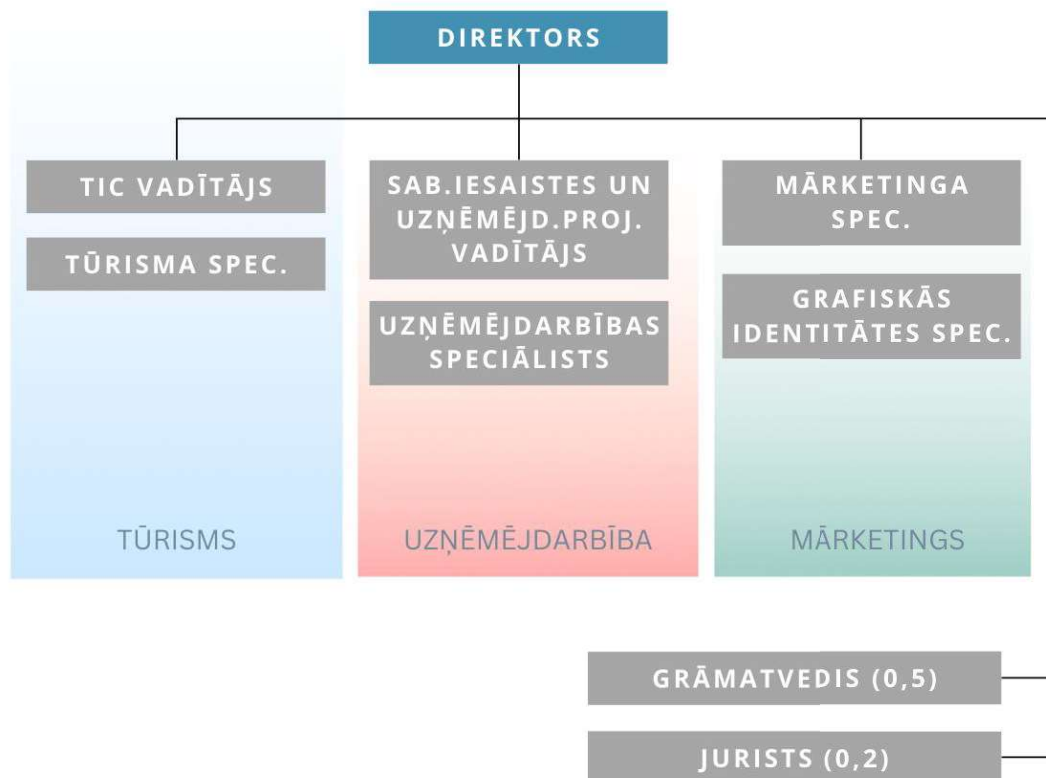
DIREKTORS

TIC VADĪTĀJS

TŪRISMA SPEC.

TŪRISMS

SAB.IESAISTES UN UZŅĒMĒJD.PROJ. VADĪTĀJS

UZŅĒMĒJDARBĪBAS SPECIĀLISTS

UZŅĒMĒJDARBĪBA

MĀRKETINGA SPEC.

GRAFISKĀS IDENTITĀTES SPEC.

MĀRKETINGS

GRĀMATVEDIS (0,5)

JURISTS (0,2)